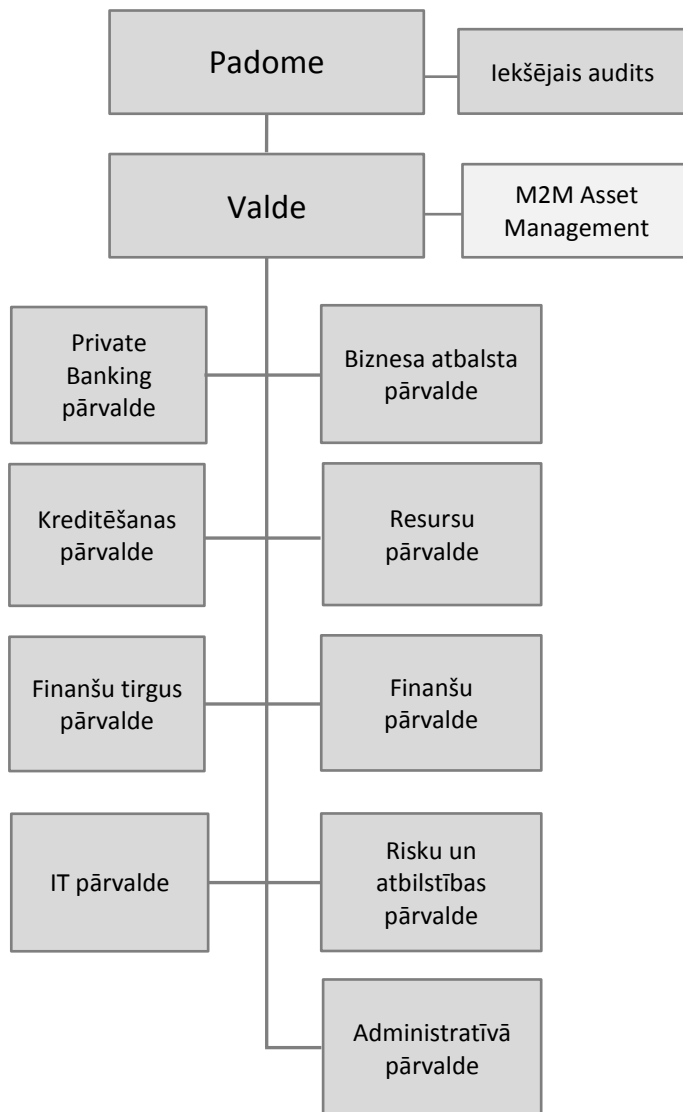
Padome

Iekšējais audits

Valde

M2M Asset Management

Private Banking pārvalde

Biznesa atbalsta pārvalde

Kreditēšanas pārvalde

Resursu pārvalde

Finanšu tirgus pārvalde

Finanšu pārvalde

IT pārvalde

Risku un atbilstības pārvalde

Administratīvā pārvalde